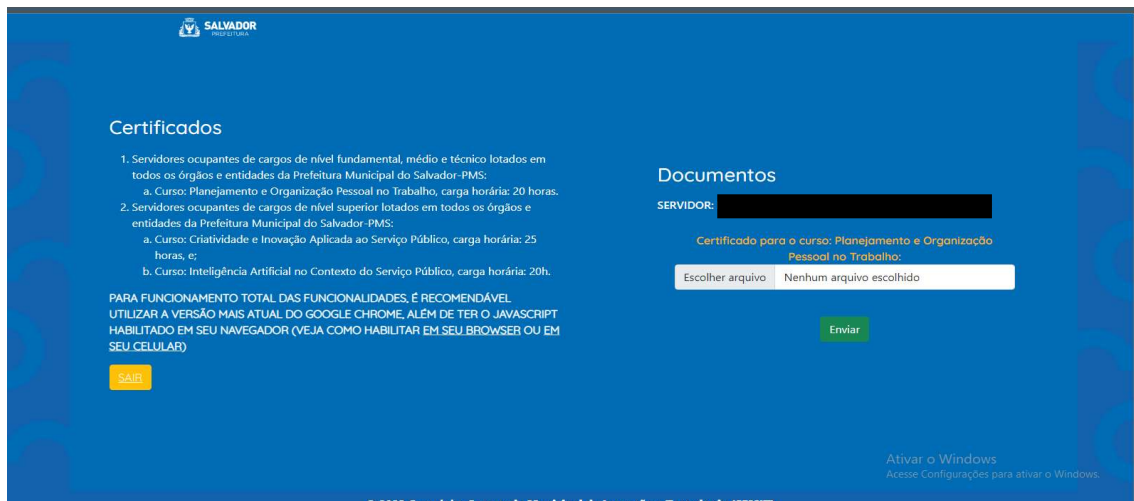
SALVADOR
PREFEITURA

Certificados

1. Servidores ocupantes de cargos de nível fundamental, médio e técnico lotados em todos os órgãos e entidades da Prefeitura Municipal do Salvador-PMS:
a. Curso: Planejamento e Organização Pessoal no Trabalho, carga horária: 20 horas.
2. Servidores ocupantes de cargos de nível superior lotados em todos os órgãos e entidades da Prefeitura Municipal do Salvador-PMS:
a. Curso: Criatividade e Inovação Aplicada ao Serviço Público, carga horária: 25 horas, e;
b. Curso: Inteligência Artificial no Contexto do Serviço Público, carga horária: 20h.

PARA FUNCIONAMENTO TOTAL DAS FUNCIONALIDADES, É RECOMENDÁVEL UTILIZAR A VERSÃO MAIS ATUAL DO GOOGLE CHROME, ALÉM DE TER O JAVASCRIPT HABILITADO EM SEU NAVEGADOR (VEJA COMO HABILITAR EM SEU BROWSER OU EM SEU CELULAR)

SAIR

Documentos

SERVIDOR:

Certificado para o curso: Planejamento e Organização Pessoal no Trabalho:

Escolher arquivo Nenhum arquivo escolhido

Enviar

Ativar o Windows
Acesse Configurações para ativar o Windows.

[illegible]